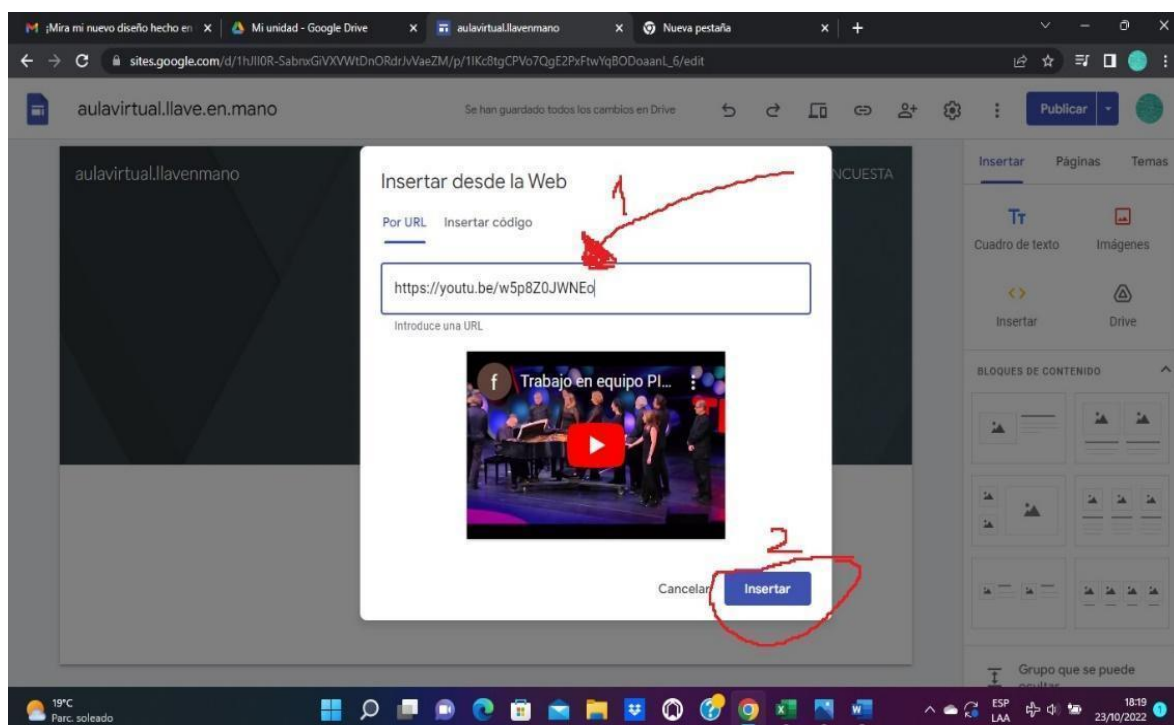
¡Mira mi nuevo diseño hecho en ×
Mi unidad - Google Drive ×
aulavirtual.llavenmano ×
Nueva pestaña ×
+

sites.google.com/d/1hJlI0R-SabnxGiVXVWtDnORdrJvVaeZM/p/1IKc8tgCPVo7QgE2PxFtwYqBODoaanL_6/edit

aulavirtual.llave.en.mano
Se han guardado todos los cambios en Drive
Publicar

aulavirtual.llavenmano
NCUESTA

Insertar desde la Web
Por URL Insertar código
1
https://youtu.be/w5p8Z0JWNEo
Introduce una URL
f Trabajo en equipo Pl...
2
Cancelar Insertar

Insertar Páginas Temas
Tт Cuadro de texto
Imágenes
Insertar
Drive
BLOQUES DE CONTENIDO
Grupo que se puede ocultar

19°C
Parc. soleado
ESP LAA
18:19
23/10/2022